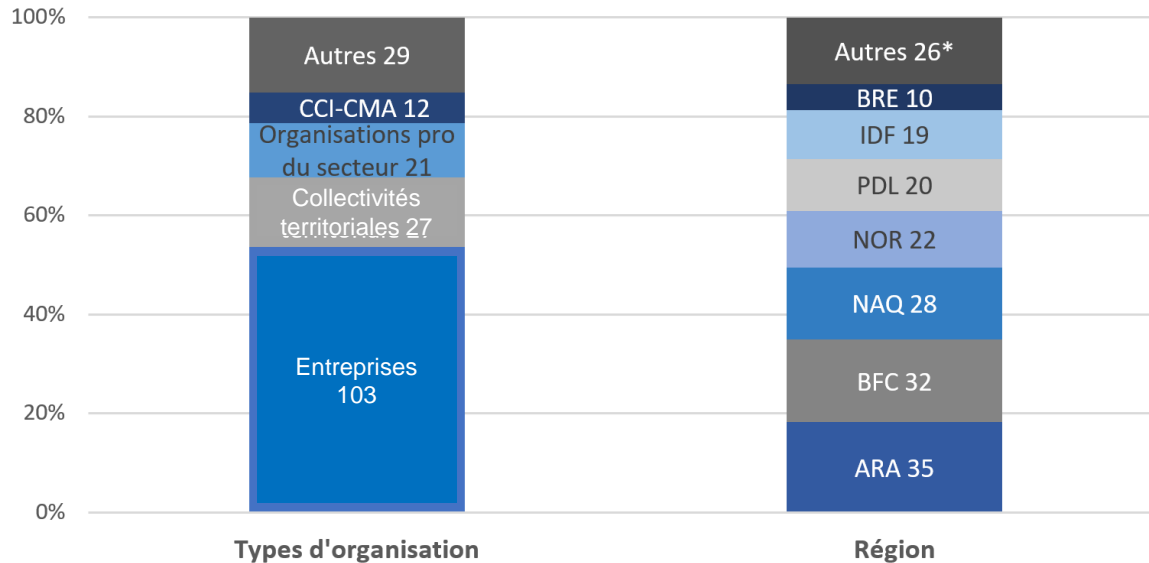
100%
80%
60%
40%
20%
0%

Autres 29
CCI-CMA 12
Organisations pro du secteur 21
Collectivités territoriales 27
Entreprises 103

Autres 26*
BRE 10
IDF 19
PDL 20
NOR 22
NAQ 28
BFC 32
ARA 35

Types d'organisation
Région